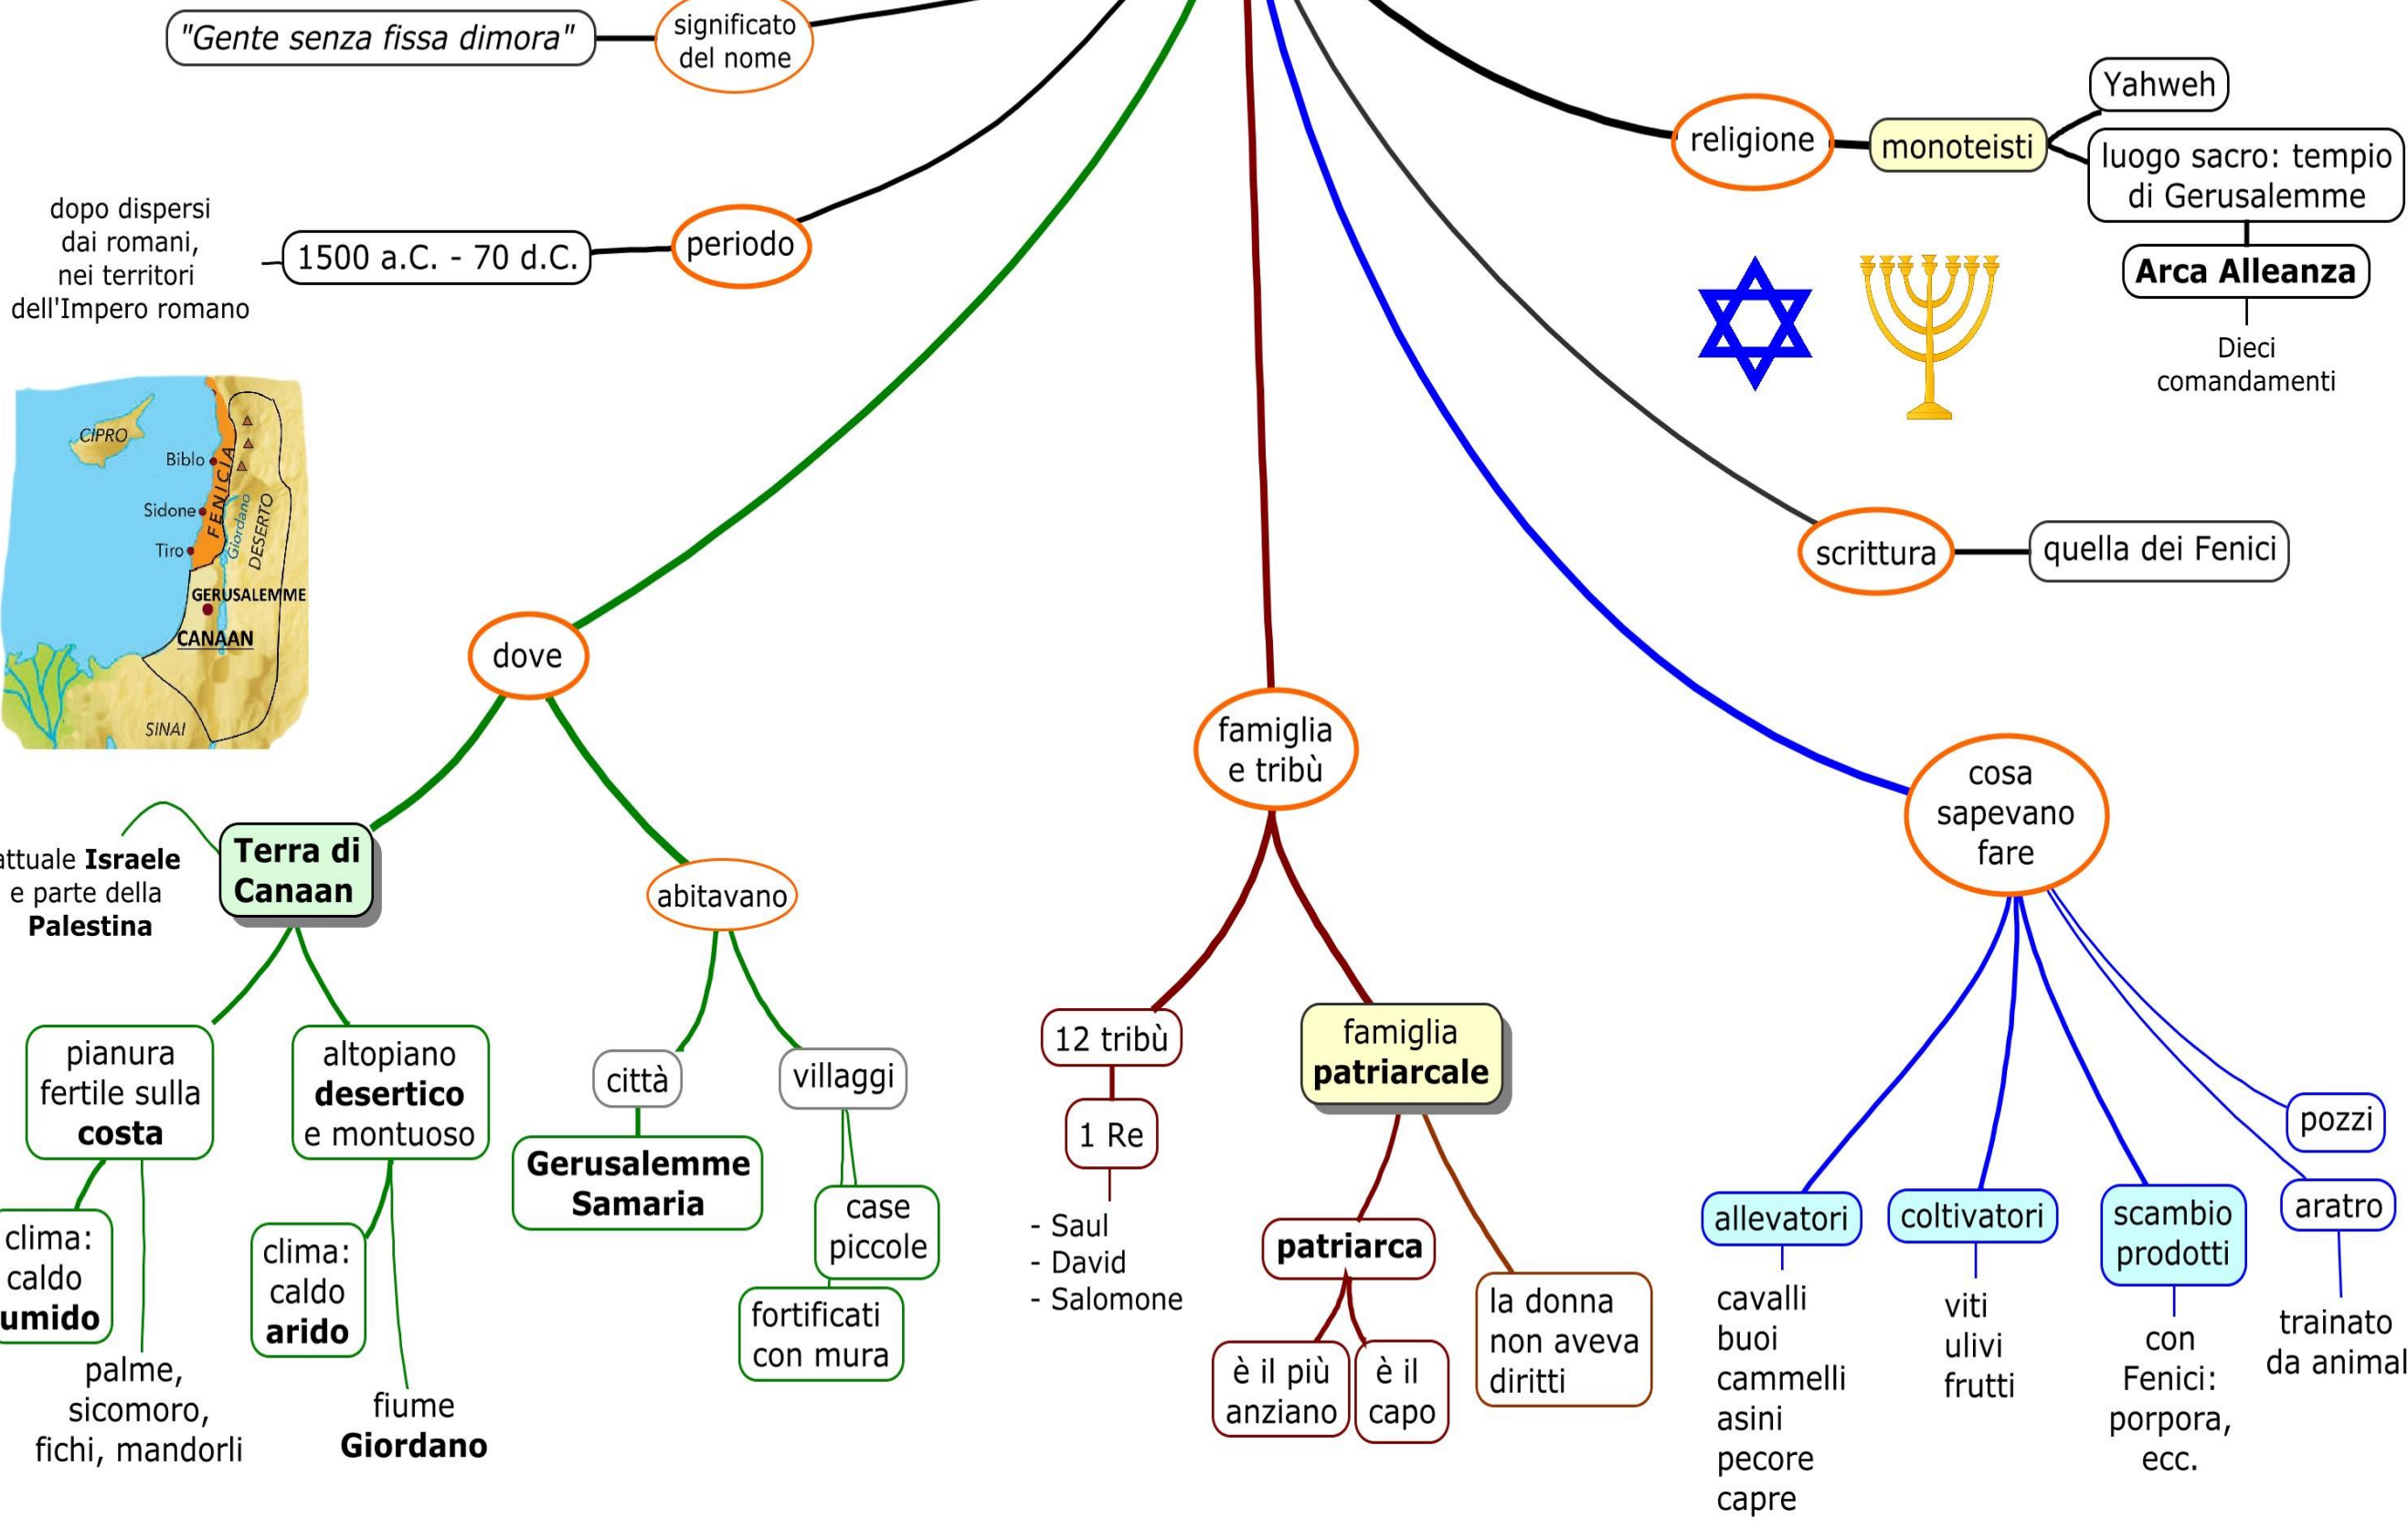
"Gente senza fissa dimora"

significato del nome

dopo dispersi dai romani, nei territori dell'Impero romano

1500 a.C. - 70 d.C.

periodo

religione

monoteisti

Yahweh

luogo sacro: tempio di Gerusalemme

Arca Alleanza

Dieci comandamenti

CIPRO

Biblo

Sidone

Tiro

FENICIA

Giordano

DESERTO

GERUSALEMME

CANAAN

SINAI

scrittura

quella dei Fenici

dove

famiglia e tribù

cosa sapevano fare

attuale **Israele** e parte della **Palestina**

**Terra di Canaan**

abitavano

pianura fertile sulla **costa**

altopiano **desertico** e montuoso

città

villaggi

**Gerusalemme Samaria**

case piccole

fortificati con mura

clima: caldo **umido**

clima: caldo **arido**

palme, sicomoro, fichi, mandorli

fiume **Giordano**

12 tribù

1 Re

- Saul
- David
- Salomone

famiglia **patriarcale**

**patriarca**

è il più anziano

è il capo

la donna non aveva diritti

pozzi

allevatori

coltivatori

scambio prodotti

aratro

cavalli
buoi
cammelli
asini
pecore
capre

viti
ulivi
frutti

con Fenici: porpora, ecc.

trainato da animal